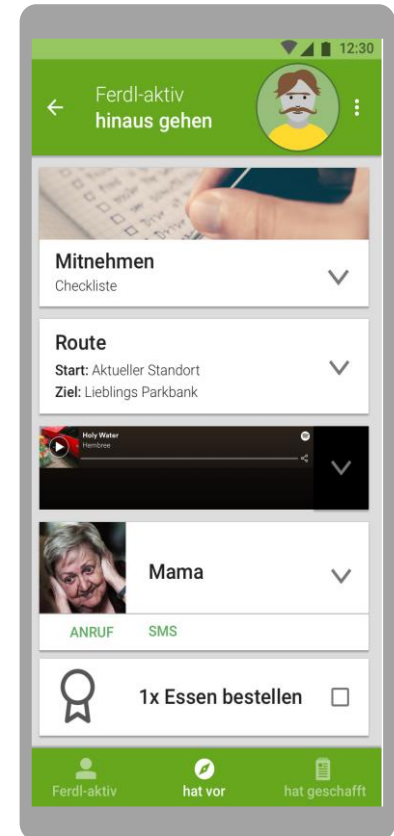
12:30

Ferdl-aktiv
hinaus gehen

Mitnehmen
Checkliste

Route
Start: Aktueller Standort
Ziel: Lieblings Parkbank

Holy Water
Hembree

Mama

ANRUF SMS

1x Essen bestellen

Ferdl-aktiv
hat vor
hat geschafft